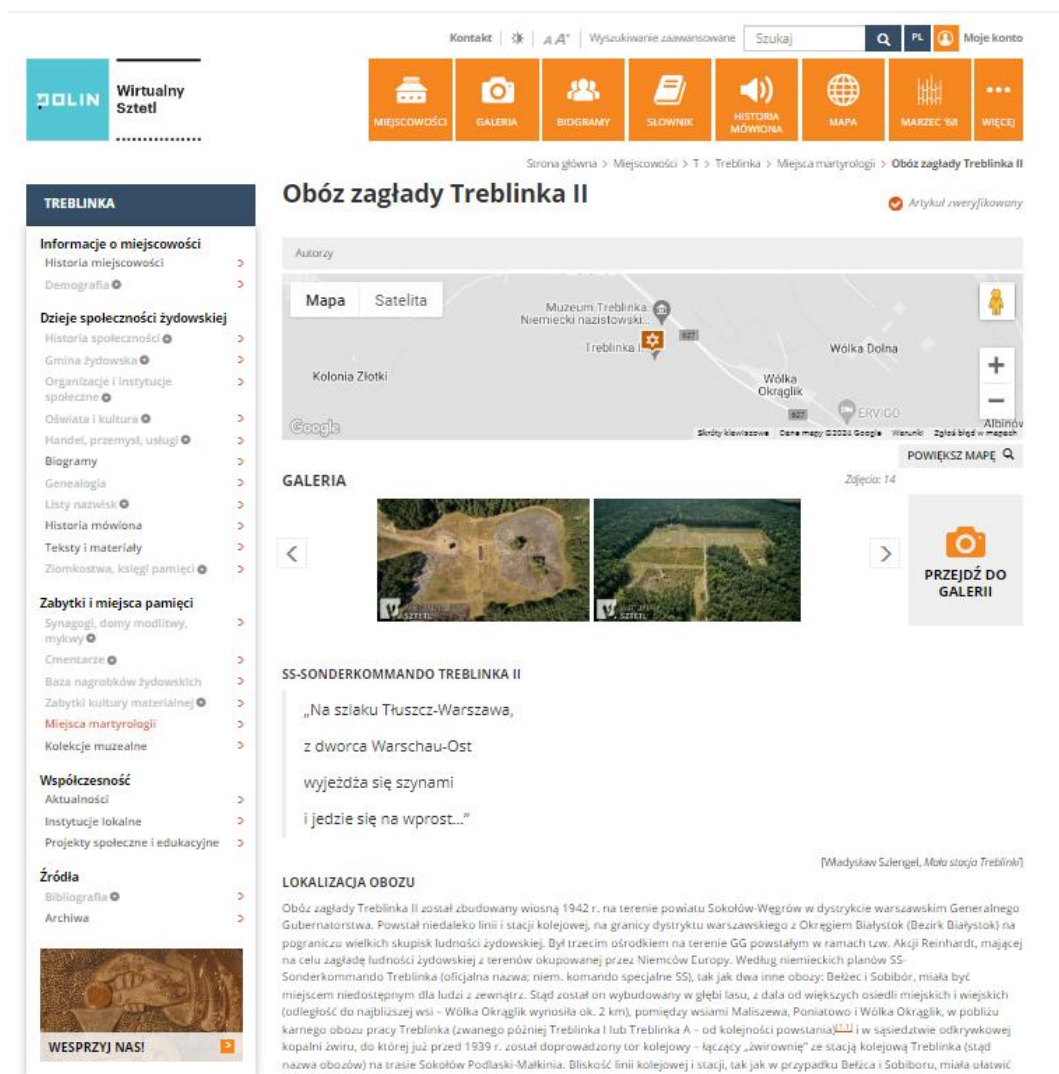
Kontakt | A A⁺ | Wyszukiwanie zaawansowane Szukaj PL Moje konto

POLIN Wirtualny Sztetl

MIEJSCOWOŚCI GALERIA BIOGRAMY SŁOWNIK HISTORIA MÓWIONA MAPA MARZEC '68 WIĘCEJ

Strona główna > Miejscowości > T > Treblinka > Miejsca martyrologii > Obóz zagłady Treblinka II

TREBLINKA

Informacje o miejscowości
Historia miejscowości
Demografia

Dzieje społeczności żydowskiej
Historia społeczności
Gmina żydowska
Organizacje i instytucje społeczne
Oświata i kultura
Handel, przemysł, usługi
Biogramy
Genealogia
Listy nazwisk
Historia mówiona
Teksty i materiały
Ziomkostwa, księgi pamięci

Zabytki i miejsca pamięci
Synagogi, domy modlitwy, mykwy
Cmentarze
Baza nagrobków żydowskich
Zabytki kultury materialnej
Miejsca martyrologii
Kolekcje muzealne

Współczesność
Aktualności
Instytucje lokalne
Projekty społeczne i edukacyjne

Źródła
Bibliografia
Archiwa

WESPRZYJ NAS!

Obóz zagłady Treblinka II

Artykuł zweryfikowany

Autorzy

Mapa Satelita

Muzeum Treblinka. Niemiecki nazistowski...
Treblinka I...
Wólka Dolna
Kolonia Złotki
Wólka Okrąglik
ERVIGO
Albinów
627
Google
Skróty klawiszowe Dane mapy ©2024 Google Warunki Zgłoś błąd w mapach

POWIĘKSZ MAPĘ

GALERIA
Zdjęcia: 14

PRZEJDŹ DO GALERII

SS-SONDERKOMMANDO TREBLINKA II

„Na szlaku Tłuszcz-Warszawa,
z dworca Warschau-Ost
wyjeżdża się szynami
i jedzie się na wprost…"

[Władysław Szlengel, Mała stacja Treblinki]

LOKALIZACJA OBOZU

Obóz zagłady Treblinka II został zbudowany wiosną 1942 r. na terenie powiatu Sokołów-Węgrów w dystrykcie warszawskim Generalnego Gubernatorstwa. Powstał niedaleko linii i stacji kolejowej, na granicy dystryktu warszawskiego z Okręgiem Białystok (Bezirk Białystok) na pograniczu wielkich skupisk ludności żydowskiej. Był trzecim ośrodkiem na terenie GG powstałym w ramach tzw. Akcji Reinhardt, mającej na celu zagładę ludności żydowskiej z terenów okupowanej przez Niemców Europy. Według niemieckich planów SS-Sonderkommando Treblinka (oficjalna nazwa; niem. komando specjalne SS), tak jak dwa inne obozy: Bełżec i Sobibór, miała być miejscem niedostępnym dla ludzi z zewnątrz. Stąd został on wybudowany w głębi lasu, z dala od większych osiedli miejskich i wiejskich (odległość do najbliższej wsi – Wólka Okrąglik wynosiła ok. 2 km), pomiędzy wsiami Maliszewa, Poniatowo i Wólka Okrąglik, w pobliżu karnego obozu pracy Treblinka (zwanego później Treblinka I lub Treblinka A – od kolejności powstania)[1] i w sąsiedztwie odkrywkowej kopalni żwiru, do której już przed 1939 r. został doprowadzony tor kolejowy – łączący „żwirownię" ze stacją kolejową Treblinka (stąd nazwa obozów) na trasie Sokołów Podlaski-Małkinia. Bliskość linii kolejowej i stacji, tak jak w przypadku Bełżca i Sobiboru, miała ułatwić